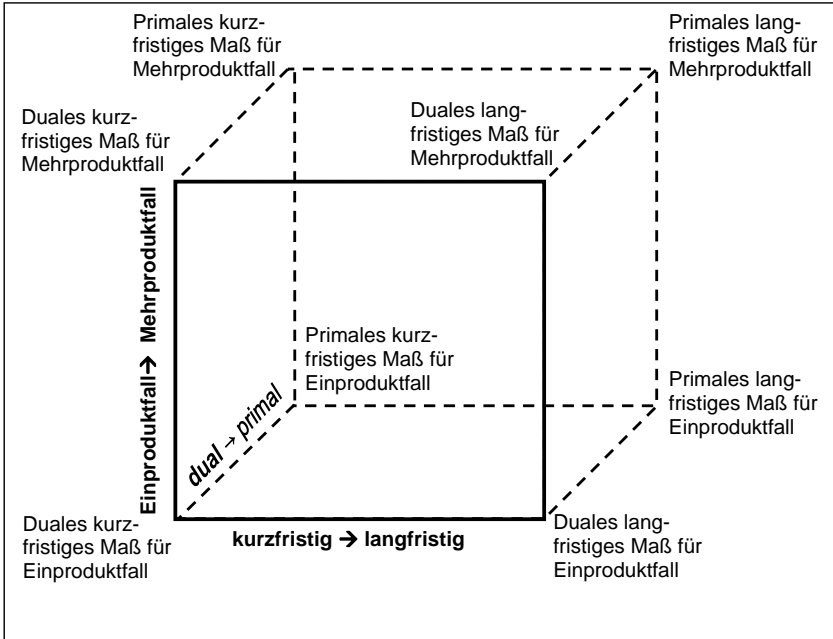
Primales kurzfristiges Maß für Mehrproduktfall

Primales langfristiges Maß für Mehrproduktfall

Duales kurzfristiges Maß für Mehrproduktfall

Duales langfristiges Maß für Mehrproduktfall

Einproduktfall → Mehrproduktfall

Primales kurzfristiges Maß für Einproduktfall

Primales langfristiges Maß für Einproduktfall

dual → primal

Duales kurzfristiges Maß für Einproduktfall

kurzfristig → langfristig

Duales langfristiges Maß für Einproduktfall